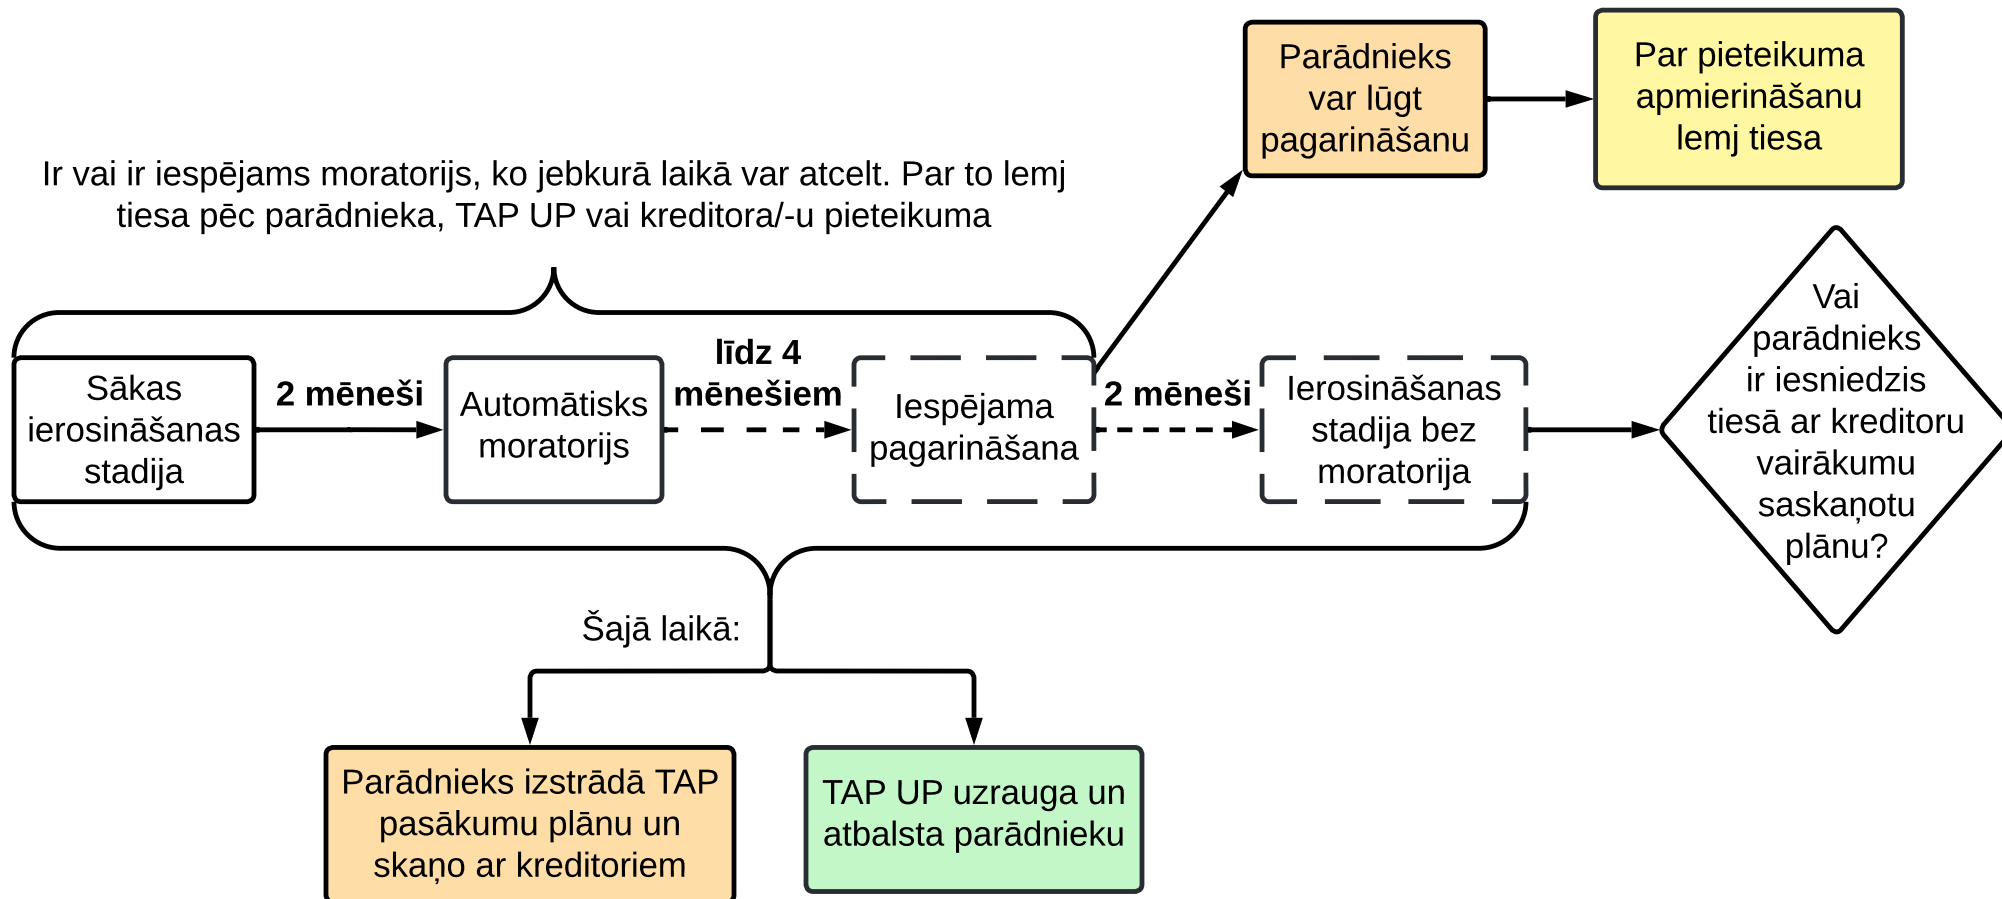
Parādnieks var lūgt pagarināšanu

Par pieteikuma apmierināšanu lemj tiesa

Ir vai ir iespējams moratorijs, ko jebkurā laikā var atcelt. Par to lemj tiesa pēc parādnieka, TAP UP vai kreditora/-u pieteikuma

Sākas ierosināšanas stadija

2 mēneši

Automātisks moratorijs

līdz 4 mēnešiem

Iespējama pagarināšana

2 mēneši

Ierosināšanas stadija bez moratorija

Vai parādnieks ir iesniedzis tiesā ar kreditoru vairākumu saskaņotu plānu?

Šajā laikā:

Parādnieks izstrādā TAP pasākumu plānu un skaņo ar kreditoriem

TAP UP uzrauga un atbalsta parādnieku